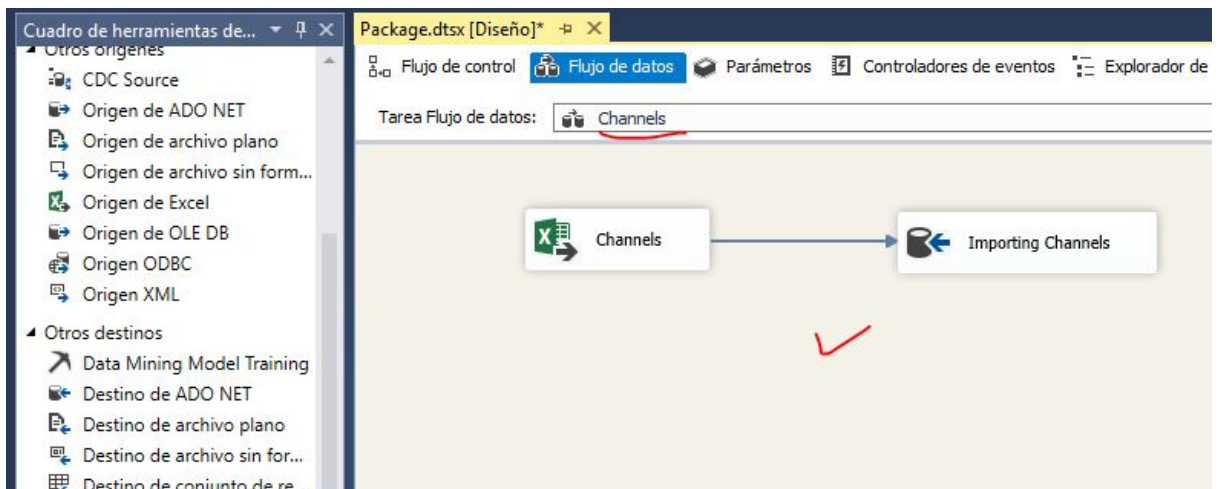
Cuadro de herramientas de... ▾ ╨ ✕

◢ Otros orígenes

CDC Source

Origen de ADO NET

Origen de archivo plano

Origen de archivo sin form...

Origen de Excel

Origen de OLE DB

Origen ODBC

Origen XML

◢ Otros destinos

Data Mining Model Training

Destino de ADO NET

Destino de archivo plano

Destino de archivo sin for...

Destino de conjunto de re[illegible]

Package.dtsx [Diseño]* ✕

Flujo de control

Flujo de datos

Parámetros

Controladores de eventos

Explorador de

Tarea Flujo de datos: Channels

Channels

Importing Channels